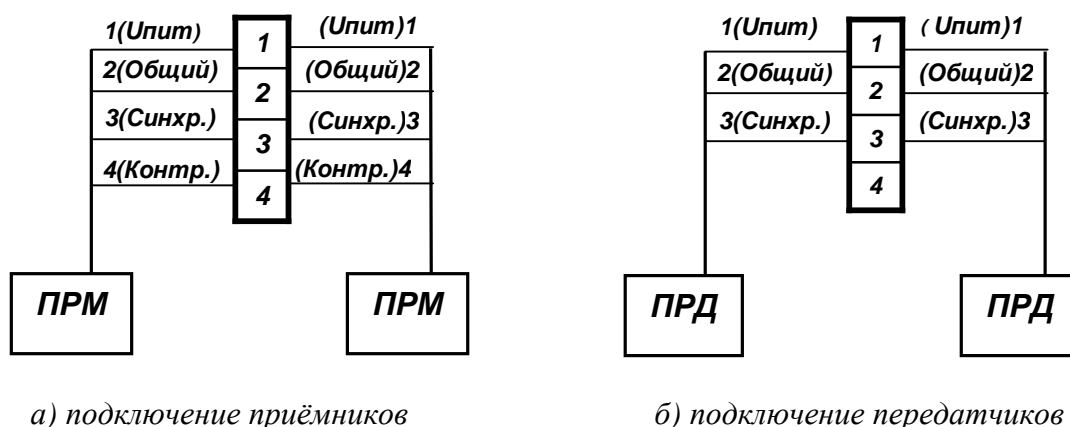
1(Uпит) 1 (Uпит)1
2(Общий) 2 (Общий)2
3(Синхр.) 3 (Синхр.)3
4(Контр.) 4 (Контр.)4

ПРМ ПРМ

а) подключение приёмников

1(Uпит) 1 ( Uпит)1
2(Общий) 2 (Общий)2
3(Синхр.) 3 (Синхр.)3
4

ПРД ПРД

б) подключение передатчиков